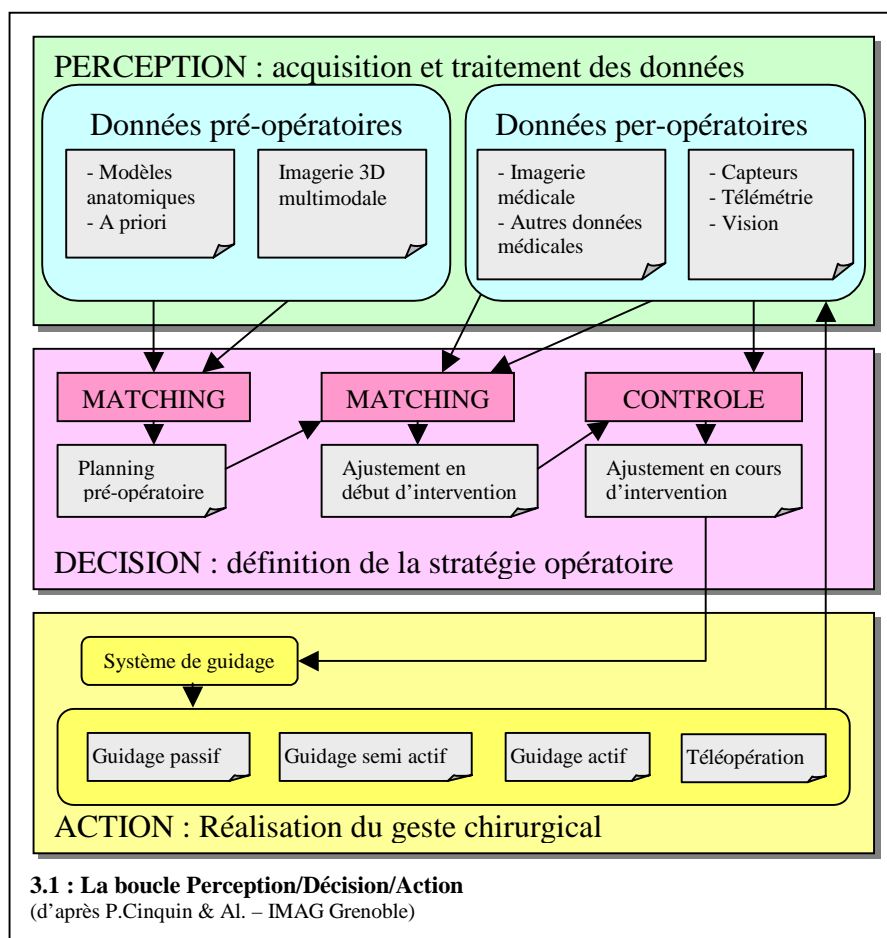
PERCEPTION : acquisition et traitement des données

Données pré-opératoires

- Modèles anatomiques
- A priori

Imagerie 3D multimodale

Données per-opératoires

- Imagerie médicale
- Autres données médicales

- Capteurs
- Télémétrie
- Vision

MATCHING

MATCHING

CONTROLE

Planning pré-opératoire

Ajustement en début d'intervention

Ajustement en cours d'intervention

DECISION : définition de la stratégie opératoire

Système de guidage

Guidage passif

Guidage semi actif

Guidage actif

Téléopération

ACTION : Réalisation du geste chirurgical

**3.1 : La boucle Perception/Décision/Action**
(d'après P.Cinquin & Al. – IMAG Grenoble)